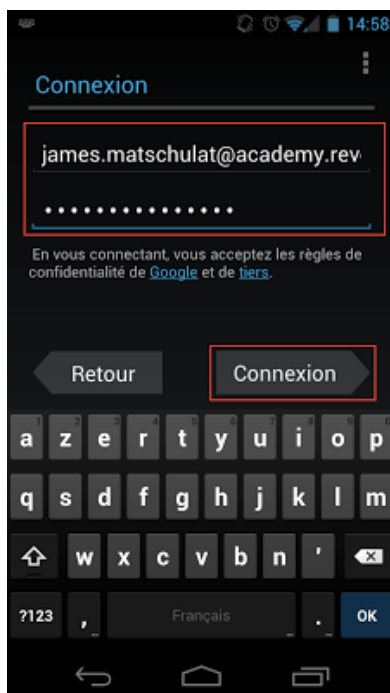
14:58

Connexion

james.matschulat@academy.rev

•••••••••••••••

En vous connectant, vous acceptez les règles de confidentialité de Google et de tiers.

Retour

Connexion

a z e r t y u i o p
q s d f g h j k l m
w x c v b n '
?123 , Français . OK